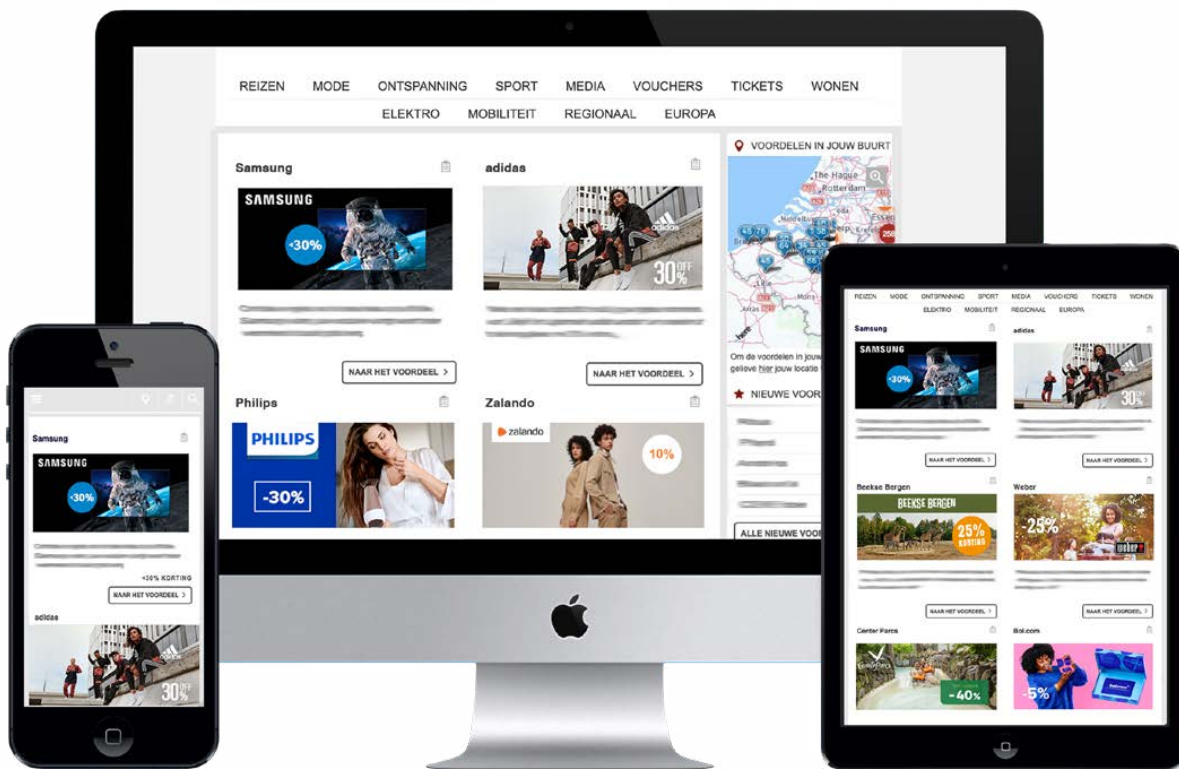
REIZEN MODE ONTSPANNING SPORT MEDIA VOUCHERS TICKETS WONEN
ELEKTRO MOBILITEIT REGIONAAL EUROPA

Samsung
SAMSUNG
-30%

adidas
30% OFF

NAAR HET VOORDEEL >
NAAR HET VOORDEEL >

Philips
PHILIPS
-30%

Zalando
zalando
10%

VOORDELEN IN JOUW BUURT
The Hague
Rotterdam
Essen
Lille
Mons
Arras

Om de voordelen in jouw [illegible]
gelieve hier jouw locatie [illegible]

NIEUWE VOOR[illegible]

ALLE NIEUWE VOOR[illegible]

Samsung
SAMSUNG
-30%
-30% KORTING
NAAR HET VOORDEEL >
adidas
30% OFF

REIZEN MODE ONTSPANNING SPORT MEDIA VOUCHERS TICKETS WONEN
ELEKTRO MOBILITEIT REGIONAAL EUROPA

Samsung
SAMSUNG
-30%
adidas
30%
NAAR HET VOORDEEL >
NAAR HET VOORDEEL >

Beekse Bergen
BEEKSE BERGEN
25% KORTING
Weber
-25%
weber
NAAR HET VOORDEEL >
NAAR HET VOORDEEL >

Center Parcs
-40%
Bol.com
-5%